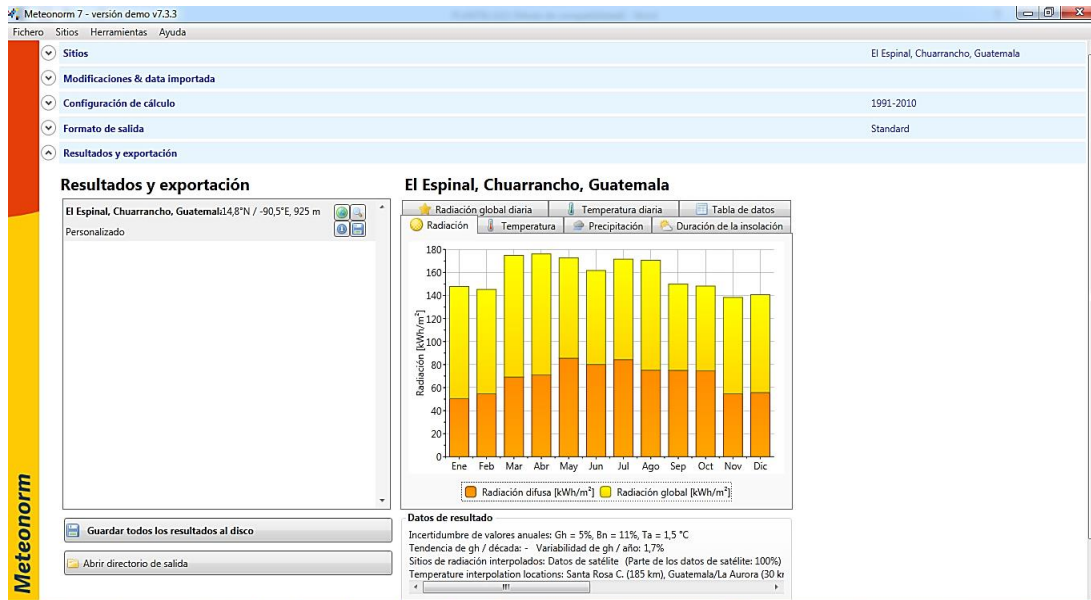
Meteonorm 7 - versión demo v7.3.3

Fichero Sitios Herramientas Ayuda

Sitios El Espinal, Chuarrancho, Guatemala

Modificaciones & data importada

Configuración de cálculo 1991-2010

Formato de salida Standard

Resultados y exportación

Resultados y exportación

El Espinal, Chuarrancho, Guatemal:14,8°N / -90,5°E, 925 m

Personalizado

Guardar todos los resultados al disco

Abrir directorio de salida

El Espinal, Chuarrancho, Guatemala

Radiación global diaria | Temperatura diaria | Tabla de datos

Radiación | Temperatura | Precipitación | Duración de la insolación

Radiación [kWh/m²]

180
160
140
120
100
80
60
40
20
0

Ene Feb Mar Abr May Jun Jul Ago Sep Oct Nov Dic

Radiación difusa [kWh/m²] Radiación global [kWh/m²]

Datos de resultado

Incertidumbre de valores anuales: Gh = 5%, Bn = 11%, Ta = 1,5 °C
Tendencia de gh / década: - Variabilidad de gh / año: 1,7%
Sitios de radiación interpolados: Datos de satélite (Parte de los datos de satélite: 100%)
Temperature interpolation locations: Santa Rosa C. (185 km), Guatemala/La Aurora (30 k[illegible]

Meteonorm